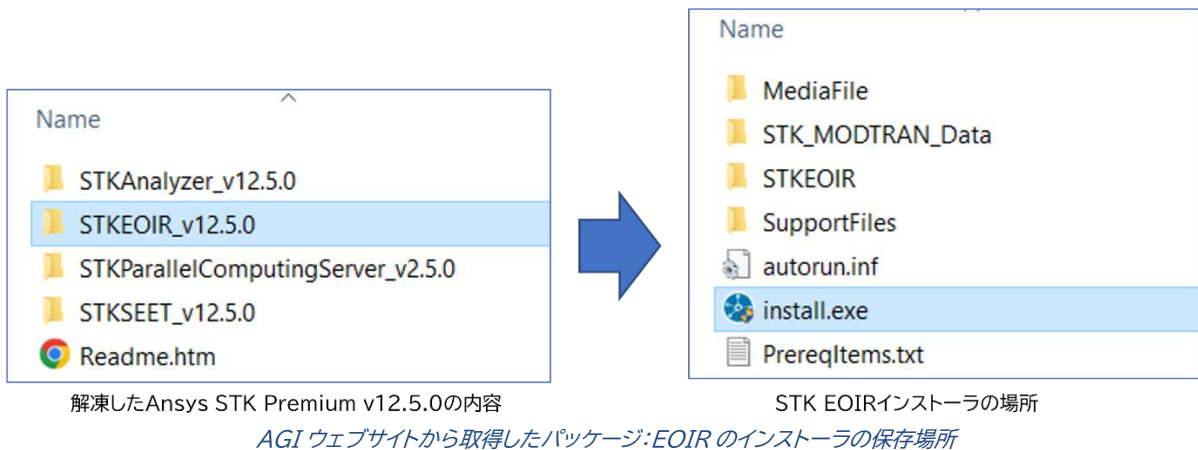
Name

STKAnalyzer_v12.5.0

STKEOIR_v12.5.0

STKParallelComputingServer_v2.5.0

STKSEET_v12.5.0

Readme.htm

解凍したAnsys STK Premium v12.5.0の内容

Name

MediaFile

STK_MODTRAN_Data

STKEOIR

SupportFiles

autorun.inf

install.exe

PrereqItems.txt

STK EOIRインストーラの場所

AGI ウェブサイトから取得したパッケージ：EOIR のインストーラの保存場所